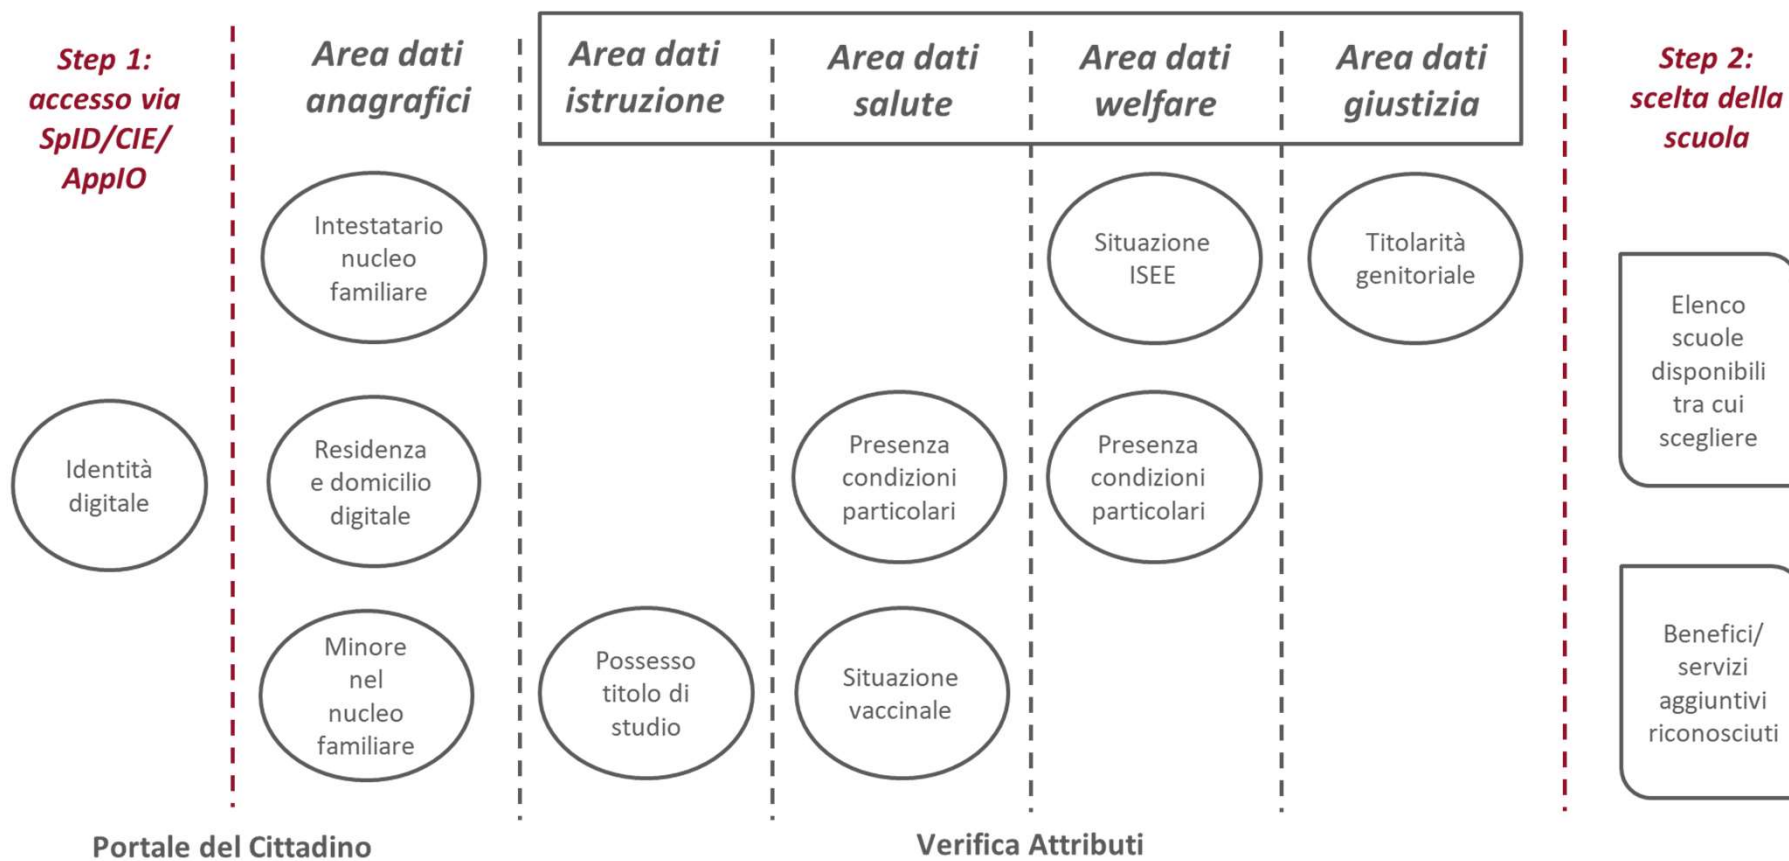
Step 1: accesso via SpID/CIE/ AppIO

Area dati anagrafici

Area dati istruzione

Area dati salute

Area dati welfare

Area dati giustizia

Step 2: scelta della scuola

Intestatario nucleo familiare

Situazione ISEE

Titolarità genitoriale

Elenco scuole disponibili tra cui scegliere

Identità digitale

Residenza e domicilio digitale

Presenza condizioni particolari

Presenza condizioni particolari

Minore nel nucleo familiare

Possesso titolo di studio

Situazione vaccinale

Benefici/ servizi aggiuntivi riconosciuti

Portale del Cittadino

Verifica Attributi